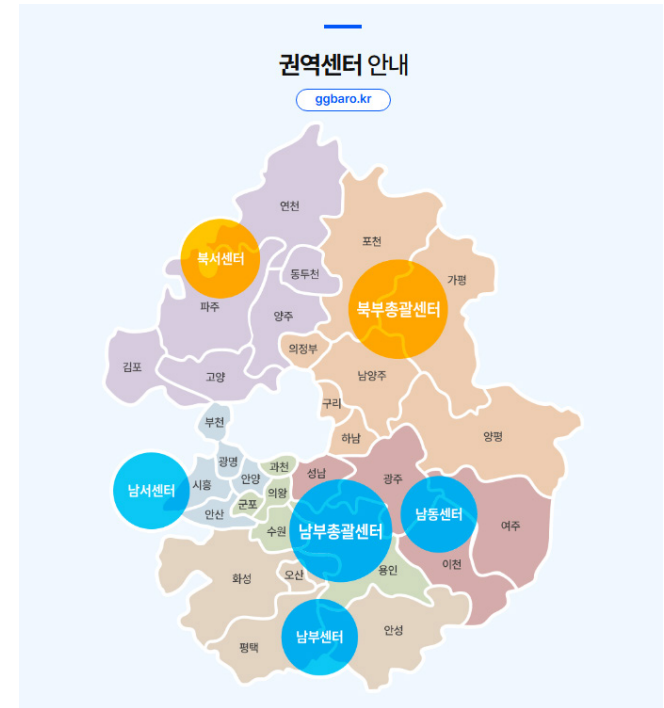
권역센터 안내

ggbaro.kr

연천
북서센터
동두천
포천
가평
북부총괄센터
파주
양주
의정부
김포
고양
남양주
구리
하남
양평
부천
광명
시흥
남서센터
안양
과천
성남
광주
군포
의왕
안산
수원
남부총괄센터
남동센터
여주
이천
용인
화성
오산
안성
평택
남부센터